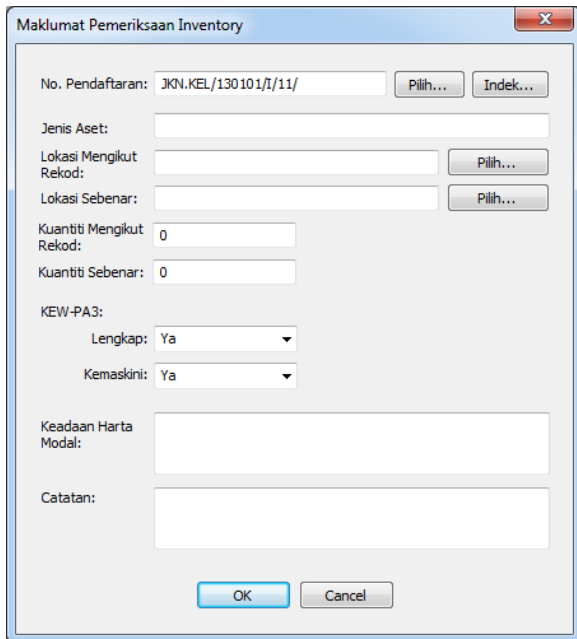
Maklumat Pemeriksaan Inventory

No. Pendaftaran: JKN.KEL/130101/I/11/ Pilih... Indek...

Jenis Aset:

Lokasi Mengikut Rekod: Pilih...

Lokasi Sebenar: Pilih...

Kuantiti Mengikut Rekod: 0

Kuantiti Sebenar: 0

KEW-PA3:

Lengkap: Ya

Kemaskini: Ya

Keadaan Harta Modal:

Catatan:

OK Cancel